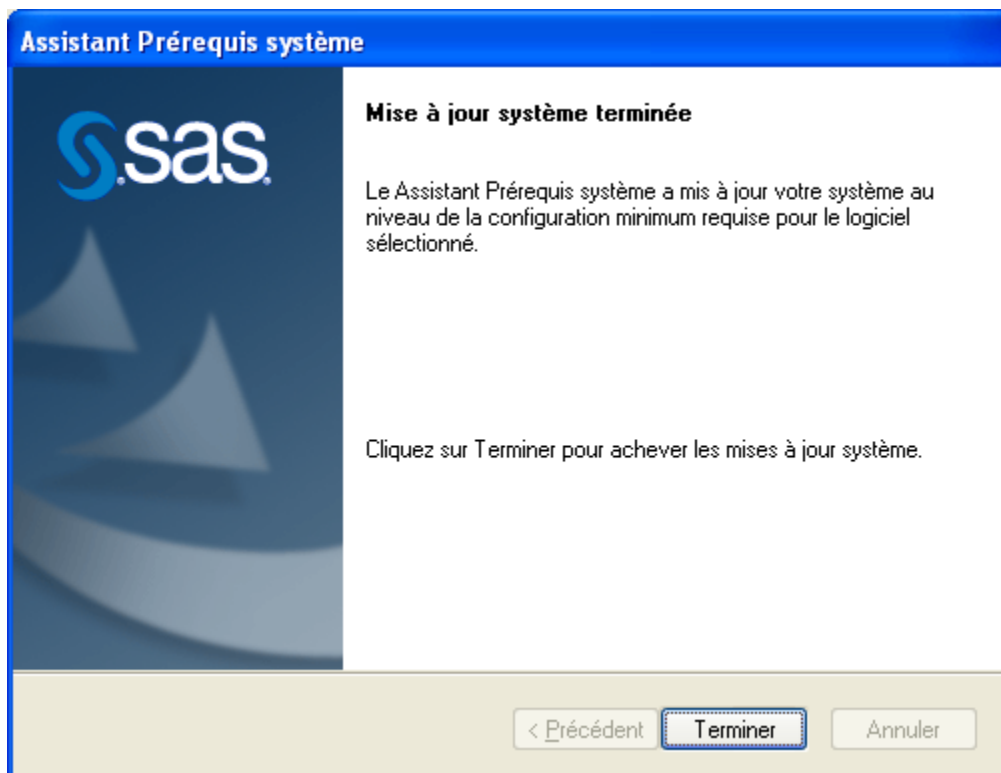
Assistant Prérequis système

sas.

Mise à jour système terminée

Le Assistant Prérequis système a mis à jour votre système au niveau de la configuration minimum requise pour le logiciel sélectionné.

Cliquez sur Terminer pour achever les mises à jour système.

< Précédent

Terminer

Annuler